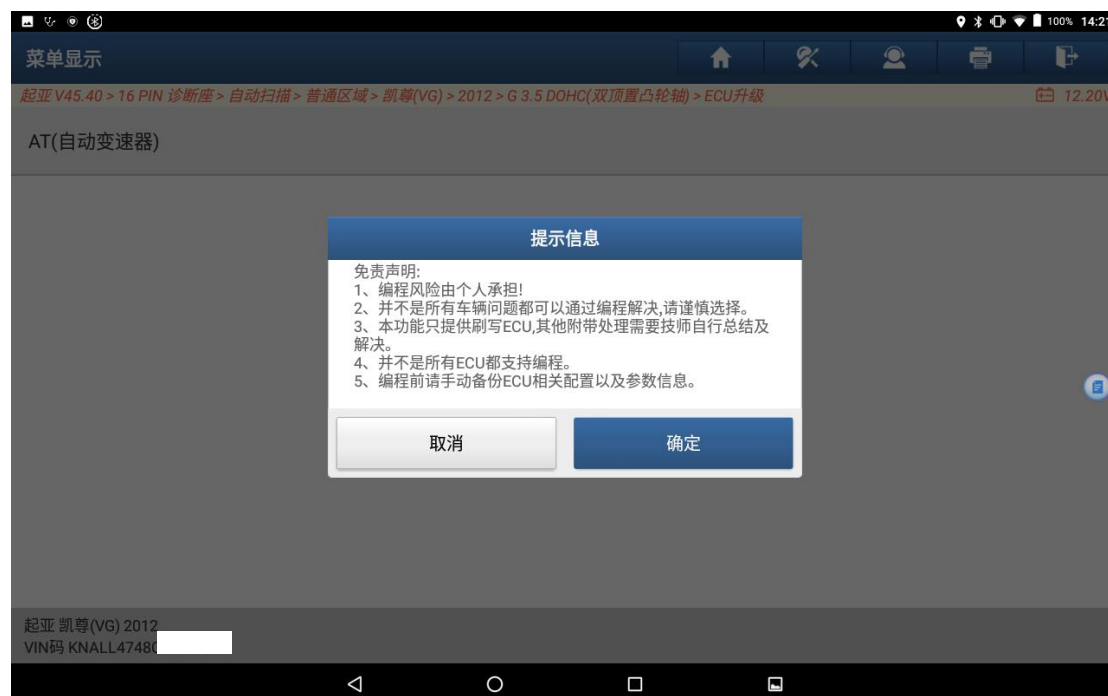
100% 14:2

菜单显示

起亚 V45.40 > 16 PIN 诊断座 > 自动扫描 > 普通区域 > 凯尊(VG) > 2012 > G 3.5 DOHC(双顶置凸轮轴) > ECU升级

12.20V

AT(自动变速器)

提示信息

免责声明:
1、编程风险由个人承担!
2、并不是所有车辆问题都可以通过编程解决,请谨慎选择。
3、本功能只提供刷写ECU,其他附带处理需要技师自行总结及解决。
4、并不是所有ECU都支持编程。
5、编程前请手动备份ECU相关配置以及参数信息。

取消

确定

起亚 凯尊(VG) 2012
VIN码 KNALL4748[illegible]